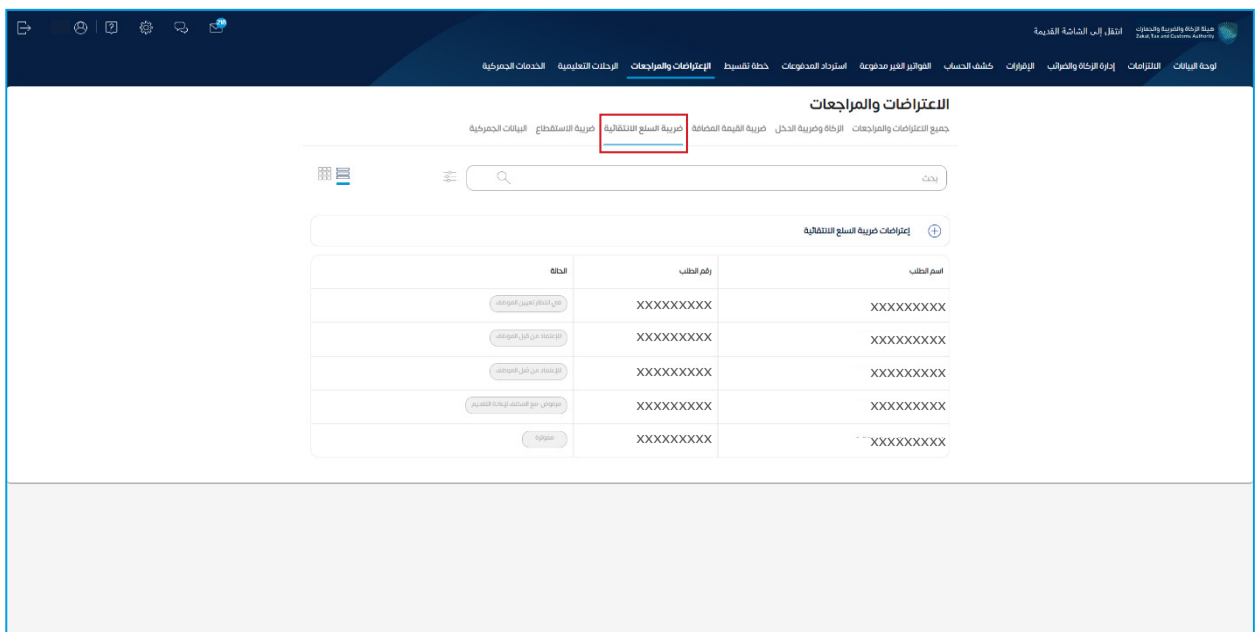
هيئة الزكاة والضريبة والجمارك
Zakat, Tax and Customs Authority

انتقل إلى الشاشة القديمة

لوحة البيانات الالتزامات إدارة الزكاة والضرائب الإقرارات كشف الحساب الفواتير الغير مدفوعة استرداد المدفوعات خطة تقسيط الإعتراضات والمراجعات الرحلات التعليمية الخدمات الجمركية

الاعتراضات والمراجعات

جميع الاعتراضات والمراجعات الزكاة وضريبة الدخل ضريبة القيمة المضافة ضريبة السلع الانتقائية ضريبة الاستقطاع البيانات الجمركية

بحث

إعتراضات ضريبة السلع الانتقائية

| اسم الطلب | رقم الطلب | الحالة |
|---|---|---|
| XXXXXXXXX | XXXXXXXXX | في انتظار تعيين الموظف |
| XXXXXXXXX | XXXXXXXXX | الإعتماد من قبل الموظف |
| XXXXXXXXX | XXXXXXXXX | الإعتماد من قبل الموظف |
| XXXXXXXXX | XXXXXXXXX | مرفوض- مع السماح لإعادة التقديم |
| XXXXXXXXX | XXXXXXXXX | مقبولة |